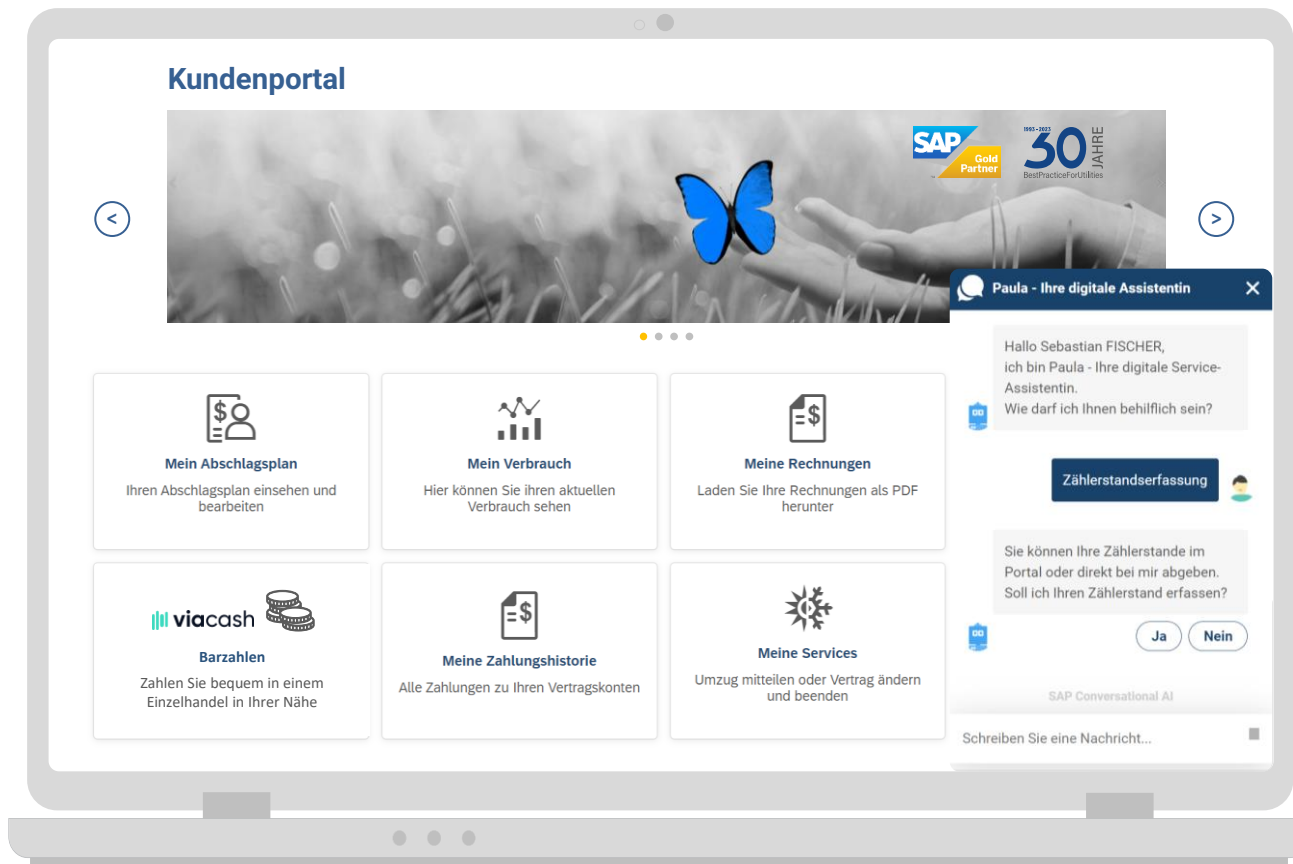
Kundenportal

SAP Gold Partner

1993 - 2023 30 JAHRE BestPracticeForUtilities

<

>

Mein Abschlagsplan
Ihren Abschlagsplan einsehen und bearbeiten

Mein Verbrauch
Hier können Sie ihren aktuellen Verbrauch sehen

Meine Rechnungen
Laden Sie Ihre Rechnungen als PDF herunter

viacash

Barzahlen
Zahlen Sie bequem in einem Einzelhandel in Ihrer Nähe

Meine Zahlungshistorie
Alle Zahlungen zu Ihren Vertragskonten

Meine Services
Umzug mitteilen oder Vertrag ändern und beenden

Paula - Ihre digitale Assistentin

Hallo Sebastian FISCHER,
ich bin Paula - Ihre digitale Service-Assistentin.
Wie darf ich Ihnen behilflich sein?

Zählerstandserfassung

Sie können Ihre Zählerstande im Portal oder direkt bei mir abgeben.
Soll ich Ihren Zählerstand erfassen?

Ja

Nein

SAP Conversational AI

Schreiben Sie eine Nachricht...